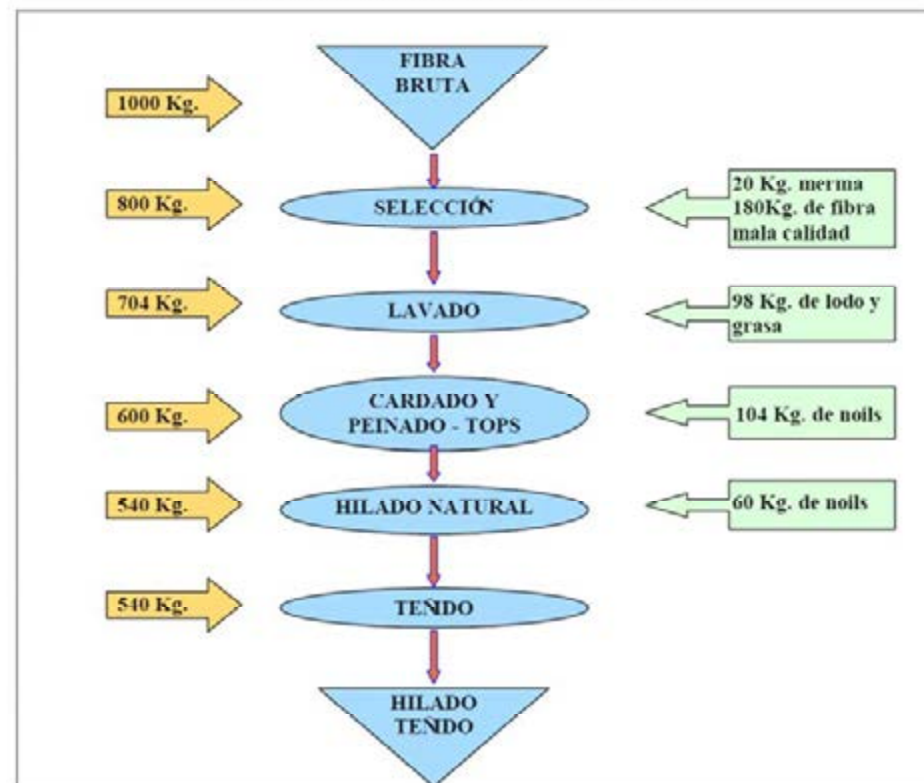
FIBRA BRUTA

1000 Kg.

800 Kg.

SELECCIÓN

20 Kg. merma 180Kg. de fibra mala calidad

704 Kg.

LAVADO

98 Kg. de lodo y grasa

600 Kg.

CARDADO Y PEINADO - TOPS

104 Kg. de noils

540 Kg.

HILADO NATURAL

60 Kg. de noils

540 Kg.

TEÑIDO

HILADO TEÑIDO